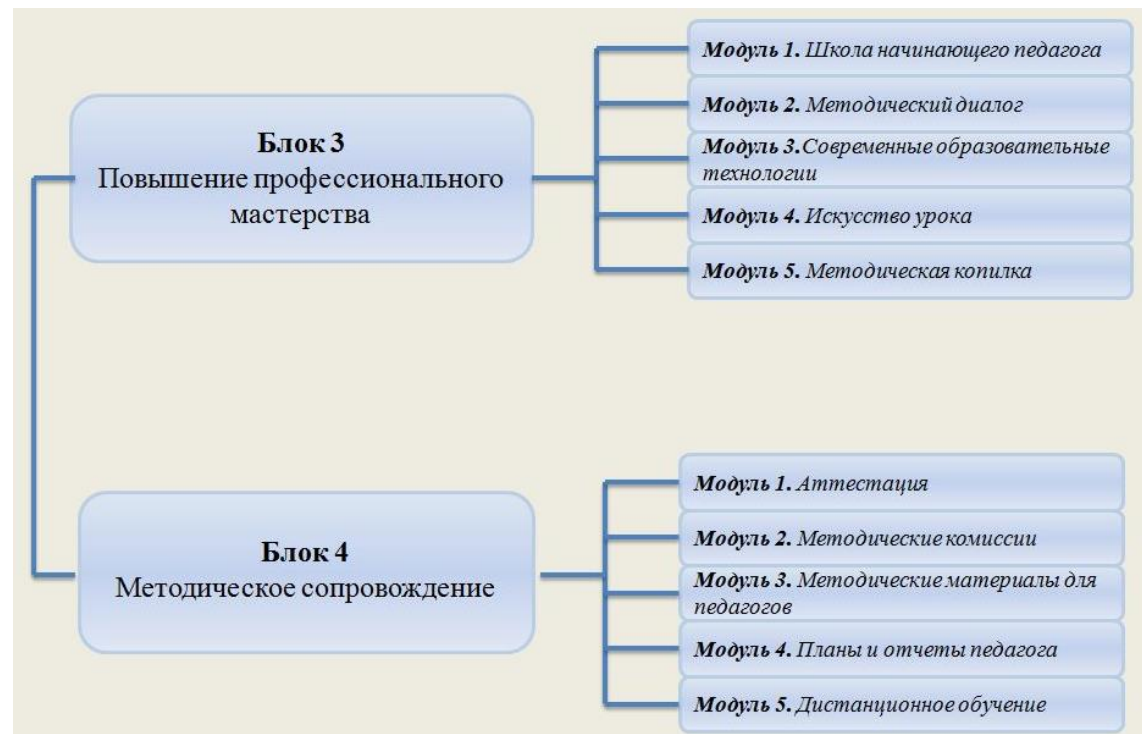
Блок 3
Повышение профессионального мастерства

Модуль 1. Школа начинающего педагога

Модуль 2. Методический диалог

Модуль 3. Современные образовательные технологии

Модуль 4. Искусство урока

Модуль 5. Методическая копилка

Блок 4
Методическое сопровождение

Модуль 1. Аттестация

Модуль 2. Методические комиссии

Модуль 3. Методические материалы для педагогов

Модуль 4. Планы и отчеты педагога

Модуль 5. Дистанционное обучение